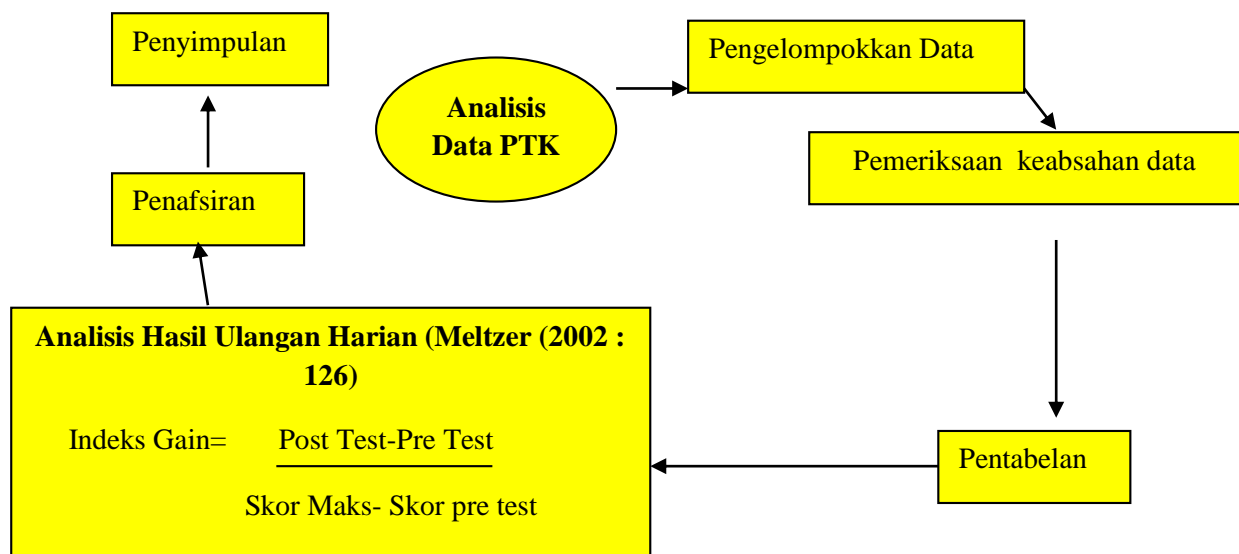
Penyimpulan

Analisis Data PTK

Pengelompokkan Data

Pemeriksaan keabsahan data

Penafsiran

Analisis Hasil Ulangan Harian (Meltzer (2002 : 126)

Indeks Gain= $\frac{\text{Post Test-Pre Test}}{\text{Skor Maks- Skor pre test}}$

Pentabelan